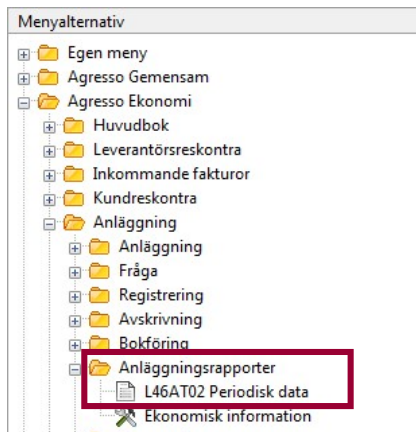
Menyalternativ

Egen meny
Agresso Gemensam
Agresso Ekonomi
Huvudbok
Leverantörsreskontra
Inkommande fakturor
Kundreskontra
Anläggning
Anläggning
Fråga
Registrering
Avskrivning
Bokföring
Anläggningsrapporter
L46AT02 Periodisk data
Ekonomisk information